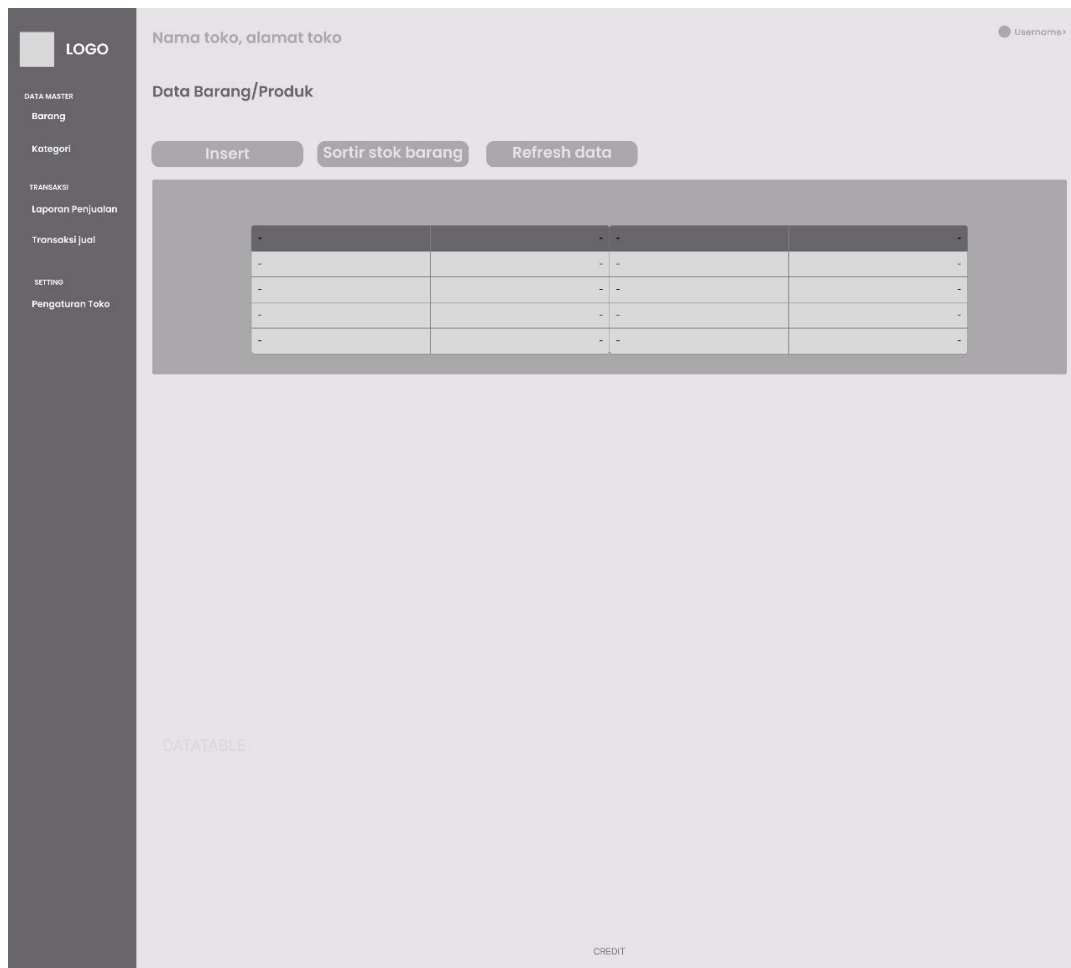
LOGO

DATA MASTER
Barang
Kategori

TRANSAKSI
Laporan Penjualan
Transaksi jual

SETTING
Pengaturan Toko

Nama toko, alamat toko

Username>

Data Barang/Produk

Insert
Sortir stok barang
Refresh data

| - | - | - | - |
|---|---|---|---|
| - | - | - | - |
| - | - | - | - |
| - | - | - | - |
| - | - | - | - |

DATATABLE

CREDIT